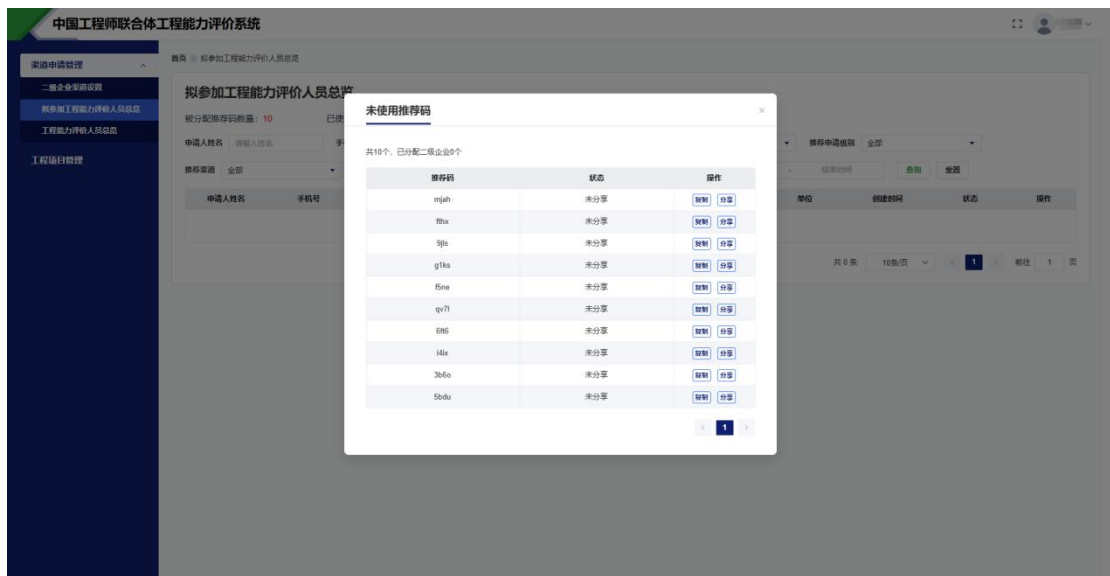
中国工程师联合体工程能力评价系统

渠道申请管理
二级企业渠道设置
拟参加工程能力评价人员总览
工程能力评价人员总览
工程项目管理

首页 > 拟参加工程能力评价人员总览

拟参加工程能力评价人员总览
被分配推荐码数量: 10 已使
申请人姓名 请输入姓名 手
推荐渠道 全部
推荐申请级别 全部
结束时间 查询 重置

| 申请人姓名 | 手机号 | 单位 | 创建时间 | 状态 | 操作 |
|---|---|---|---|---|---|

共0条 10条/页 1 前往 1 页

未使用推荐码

共10个，已分配二级企业0个

| 推荐码 | 状态 | 操作 |
|---|---|---|
| mjah | 未分享 | 复制 分享 |
| fthx | 未分享 | 复制 分享 |
| 9jls | 未分享 | 复制 分享 |
| g1ks | 未分享 | 复制 分享 |
| f5ne | 未分享 | 复制 分享 |
| qv7l | 未分享 | 复制 分享 |
| 6ft6 | 未分享 | 复制 分享 |
| i4ix | 未分享 | 复制 分享 |
| 3b6o | 未分享 | 复制 分享 |
| 5bdu | 未分享 | 复制 分享 |

1